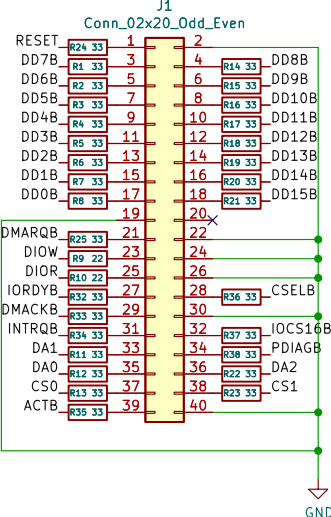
J1
Conn_02x20_Odd_Even

RESET R24 33 1 2
DD7B R1 33 3 4 R14 33 DD8B
DD6B R2 33 5 6 R15 33 DD9B
DD5B R3 33 7 8 R16 33 DD10B
DD4B R4 33 9 10 R17 33 DD11B
DD3B R5 33 11 12 R18 33 DD12B
DD2B R6 33 13 14 R19 33 DD13B
DD1B R7 33 15 16 R20 33 DD14B
DD0B R8 33 17 18 R21 33 DD15B
19 20
DMARQB R25 33 21 22
DIOW R9 22 23 24
DIOR R10 22 25 26
IORDYB R32 33 27 28 R36 33 CSELB
DMACKB R33 33 29 30
INTRQB R34 33 31 32 R37 33 IOCS16B
DA1 R11 33 33 34 R38 33 PDIAGB
DA0 R12 33 35 36 R22 33 DA2
CS0 R13 33 37 38 R23 33 CS1
ACTB R35 33 39 40

GND